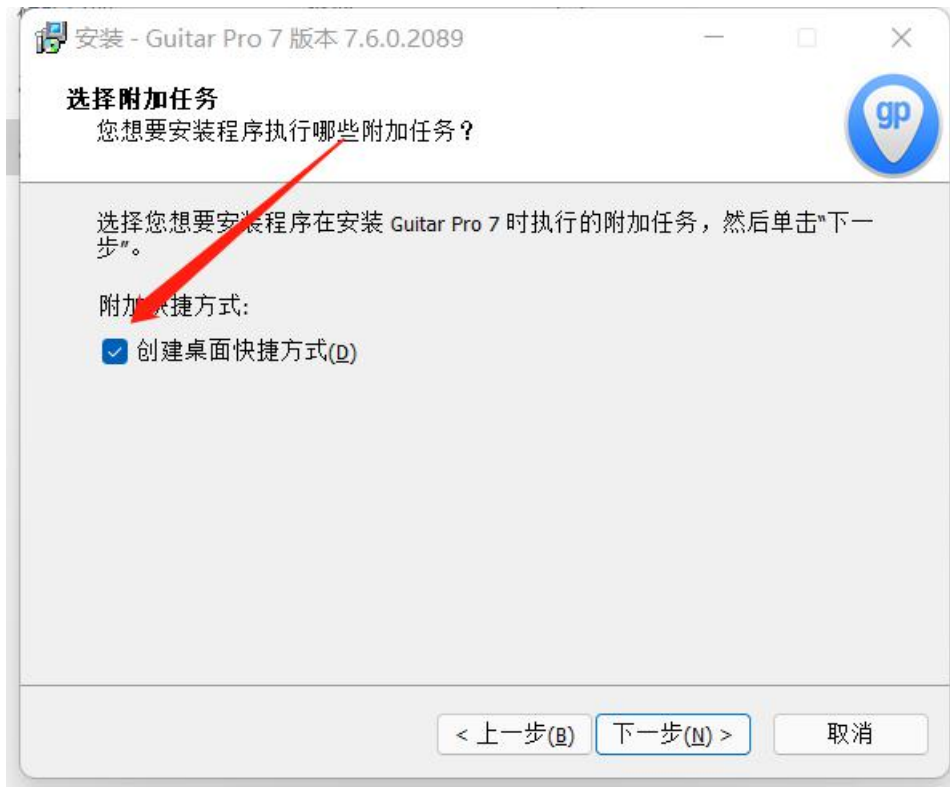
安装 - Guitar Pro 7 版本 7.6.0.2089

选择附加任务
您想要安装程序执行哪些附加任务？

gp

选择您想要安装程序在安装 Guitar Pro 7 时执行的附加任务，然后单击"下一步"。

附加快捷方式:

创建桌面快捷方式(D)

< 上一步(B)
下一步(N) >
取消